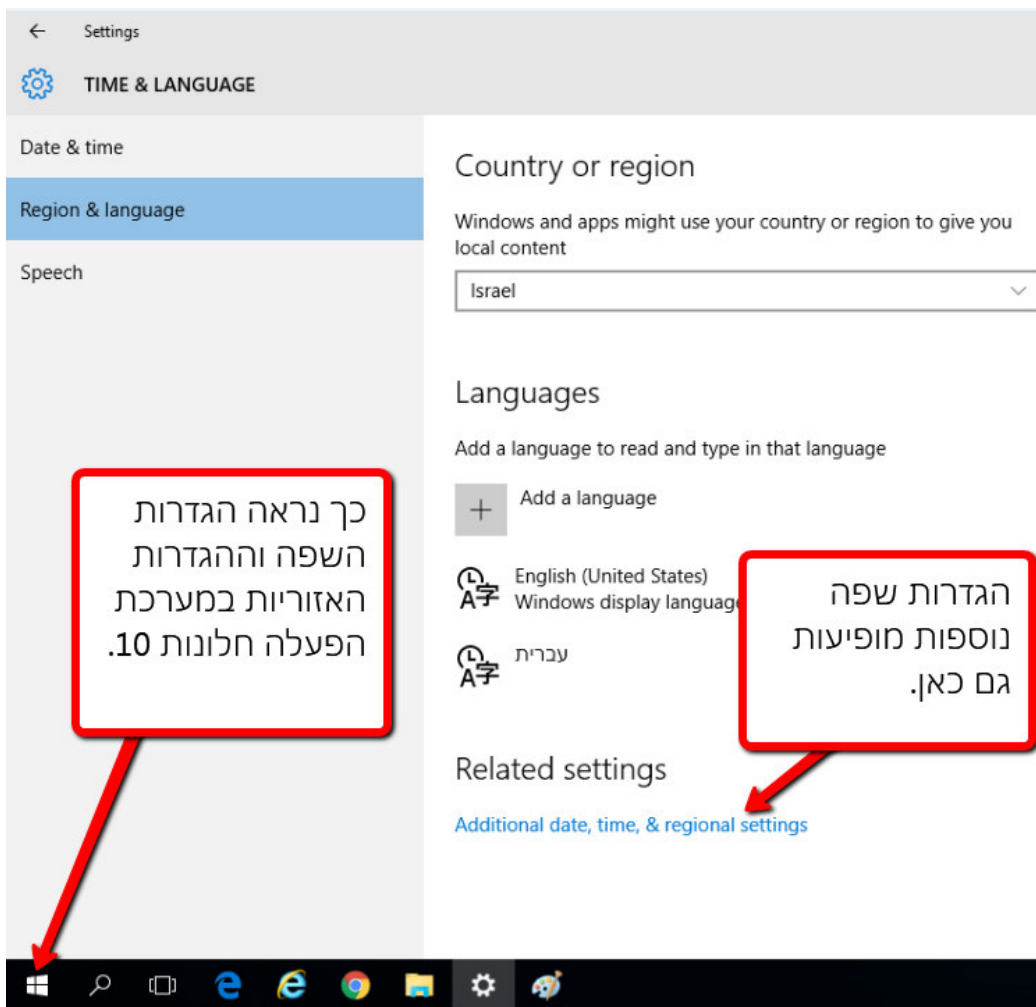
Settings

TIME & LANGUAGE

Date & time

Region & language

Speech

Country or region

Windows and apps might use your country or region to give you local content

Israel

Languages

Add a language to read and type in that language

Add a language

English (United States)
Windows display language

עברית

כך נראה הגדרות השפה וההגדרות האזוריות במערכת הפעלה חלונות 10.

הגדרות שפה נוספות מופיעות גם כאן.

Related settings

Additional date, time, & regional settings